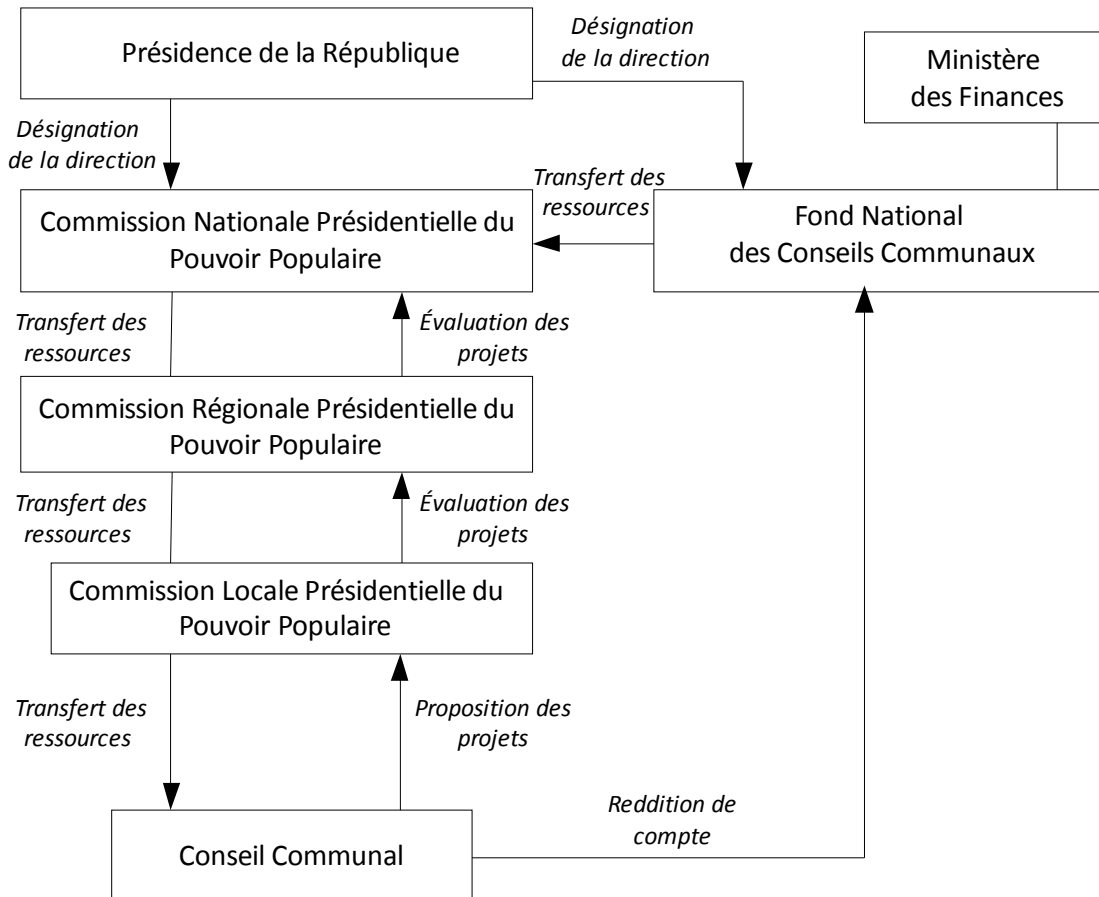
Présidence de la République

Désignation de la direction

Ministère des Finances

Désignation de la direction

Transfert des ressources

Commission Nationale Présidentielle du Pouvoir Populaire

Fond National des Conseils Communaux

Transfert des ressources

Évaluation des projets

Commission Régionale Présidentielle du Pouvoir Populaire

Transfert des ressources

Évaluation des projets

Commission Locale Présidentielle du Pouvoir Populaire

Transfert des ressources

Proposition des projets

Reddition de compte

Conseil Communal